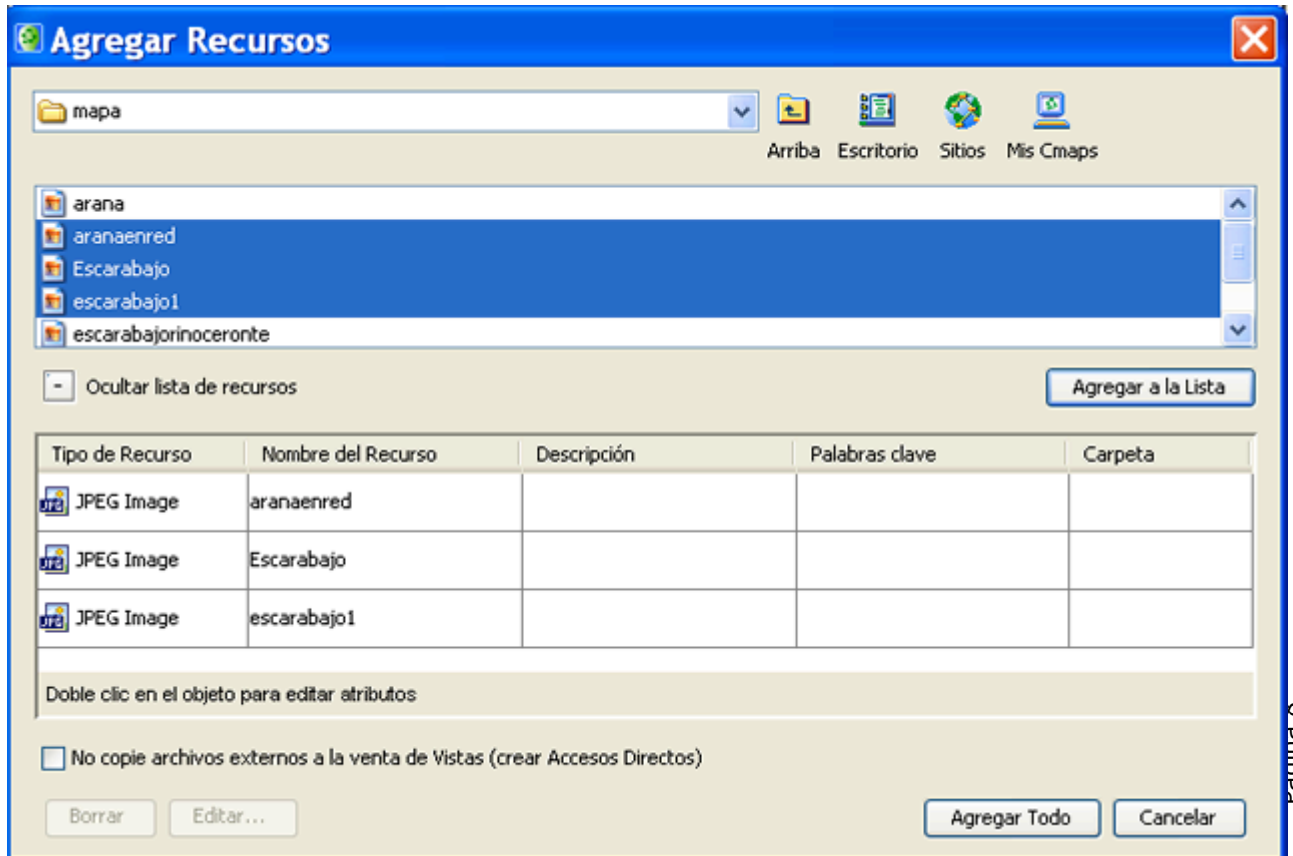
Agregar Recursos

mapa

Arriba Escritorio Sitios Mis Cmaps

arana
aranaenred
Escarabajo
escarabajo1
escarabajorinoceronte

- Ocultar lista de recursos

Agregar a la Lista

| Tipo de Recurso | Nombre del Recurso | Descripción | Palabras clave | Carpeta |
|---|---|---|---|---|
| JPEG Image | aranaenred | | | |
| JPEG Image | Escarabajo | | | |
| JPEG Image | escarabajo1 | | | |

Doble clic en el objeto para editar atributos

No copie archivos externos a la venta de Vistas (crear Accesos Directos)

Borrar Editar...

Agregar Todo Cancelar